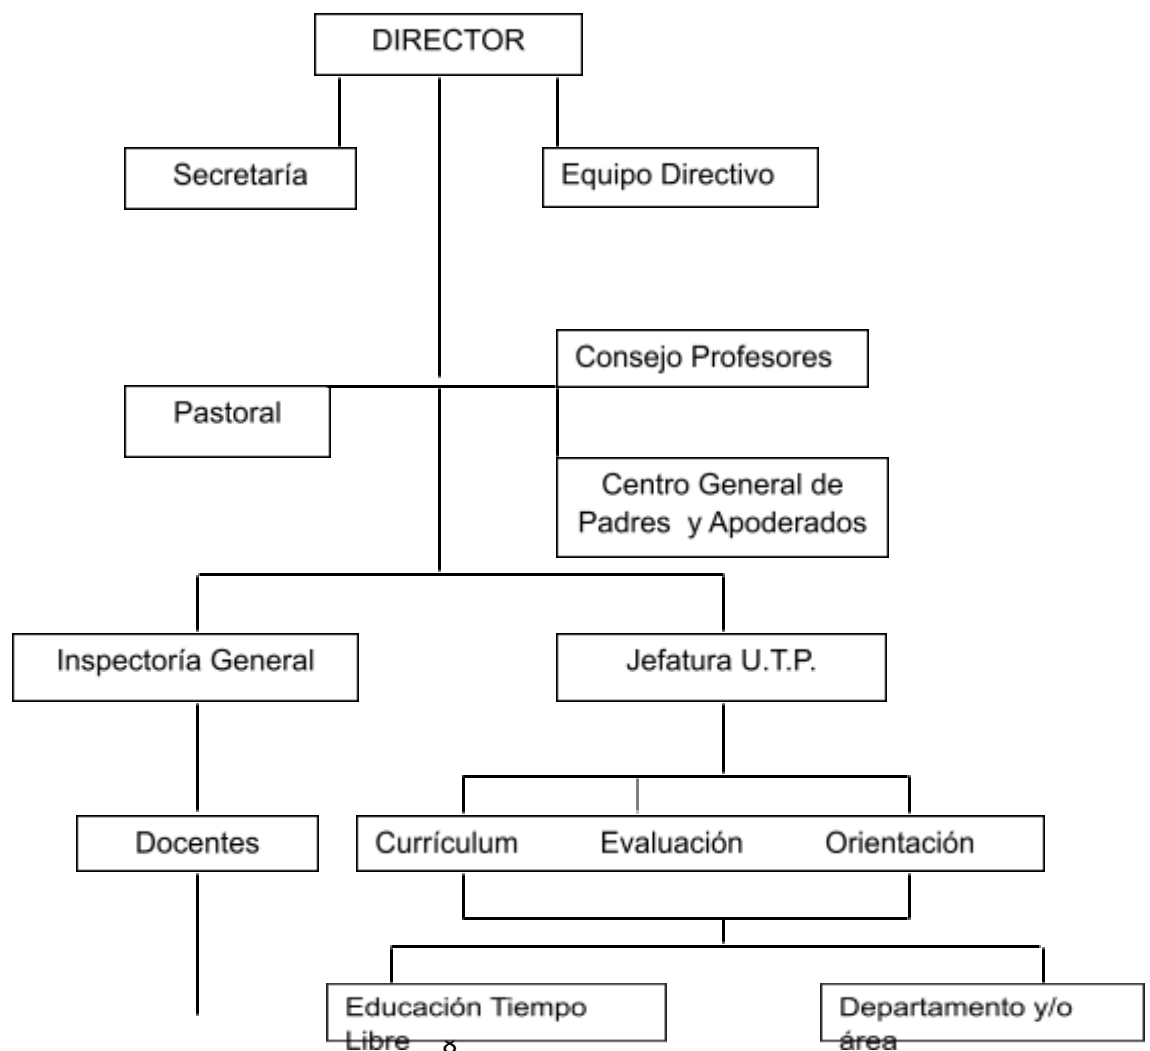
DIRECTOR

Secretaría

Equipo Directivo

Consejo Profesores

Pastoral

Centro General de Padres y Apoderados

Inspectoría General

Jefatura U.T.P.

Docentes

Currículum

Evaluación

Orientación

Educación Tiempo Libre

8

Departamento y/o área